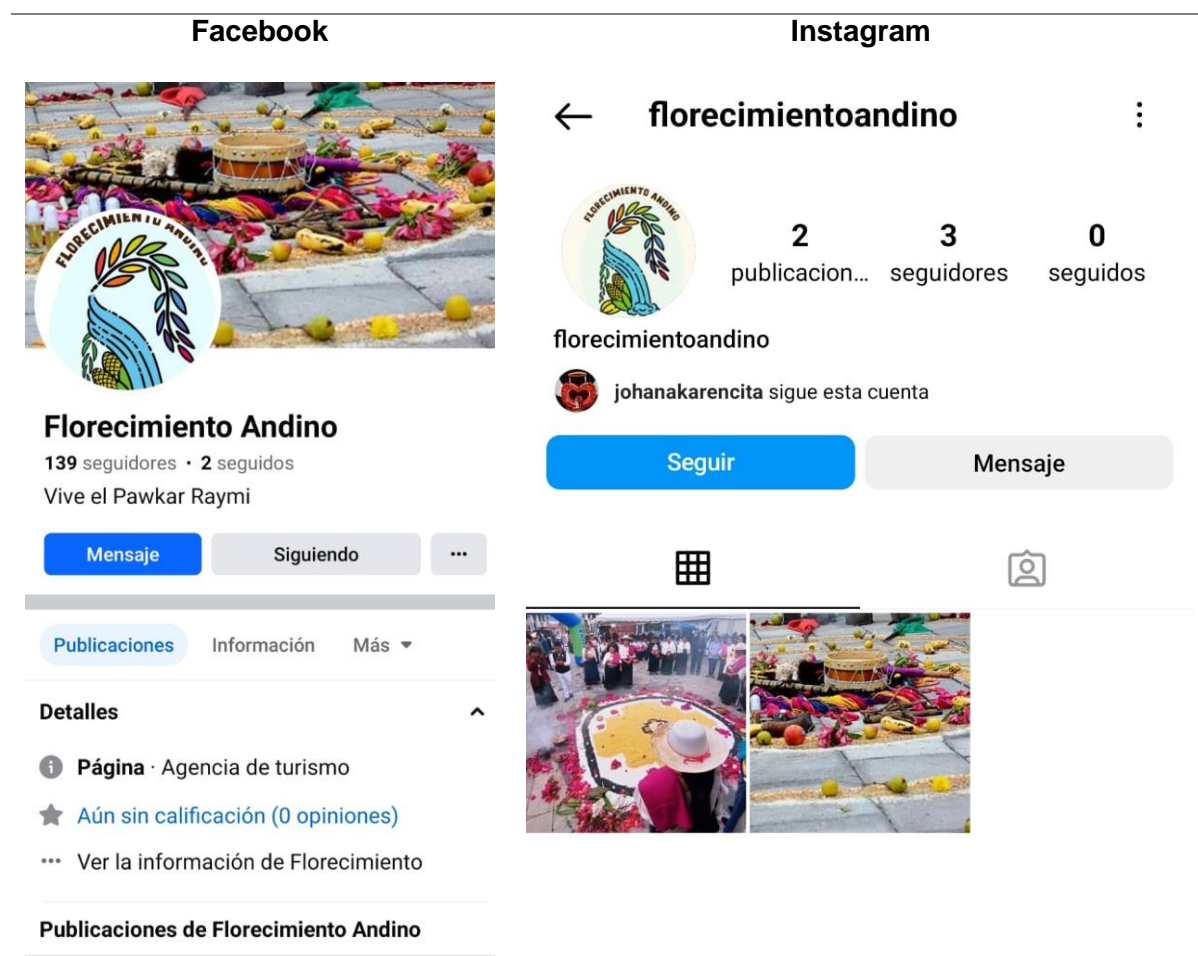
Facebook

Instagram

FLORECIMIENTO ANDINO

Florecimiento Andino

139 seguidores · 2 seguidos

Vive el Pawkar Raymi

Mensaje

Siguiendo

···

Publicaciones

Información

Más

Detalles

Página · Agencia de turismo

Aún sin calificación (0 opiniones)

··· Ver la información de Florecimiento

Publicaciones de Florecimiento Andino

florecimientoandino

FLORECIMIENTO ANDINO

2 publicacion...

3 seguidores

0 seguidos

florecimientoandino

johanakarencita sigue esta cuenta

Seguir

Mensaje